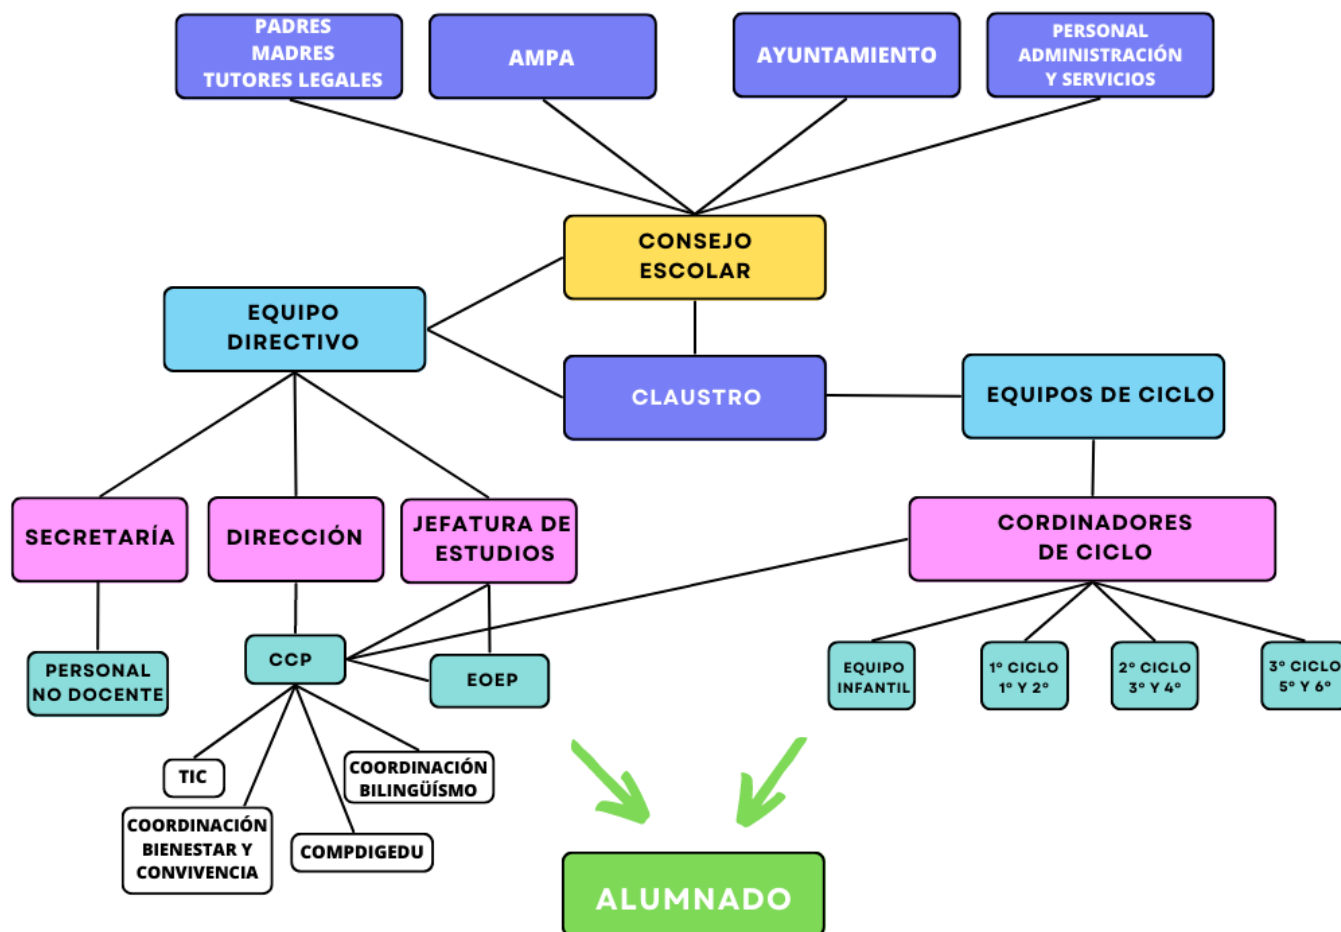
PADRES
MADRES
TUTORES LEGALES

AMPA

AYUNTAMIENTO

PERSONAL
ADMINISTRACIÓN
Y SERVICIOS

CONSEJO
ESCOLAR

EQUIPO
DIRECTIVO

CLAUSTRO

EQUIPOS DE CICLO

SECRETARÍA

DIRECCIÓN

JEFATURA DE
ESTUDIOS

CORDINADORES
DE CICLO

PERSONAL
NO DOCENTE

CCP

EOEP

EQUIPO
INFANTIL

1º CICLO
1º Y 2º

2º CICLO
3º Y 4º

3º CICLO
5º Y 6º

TIC

COORDINACIÓN
BILINGÜÍSMO

COORDINACIÓN
BIENESTAR Y
CONVIVENCIA

COMPDIGEDU

ALUMNADO